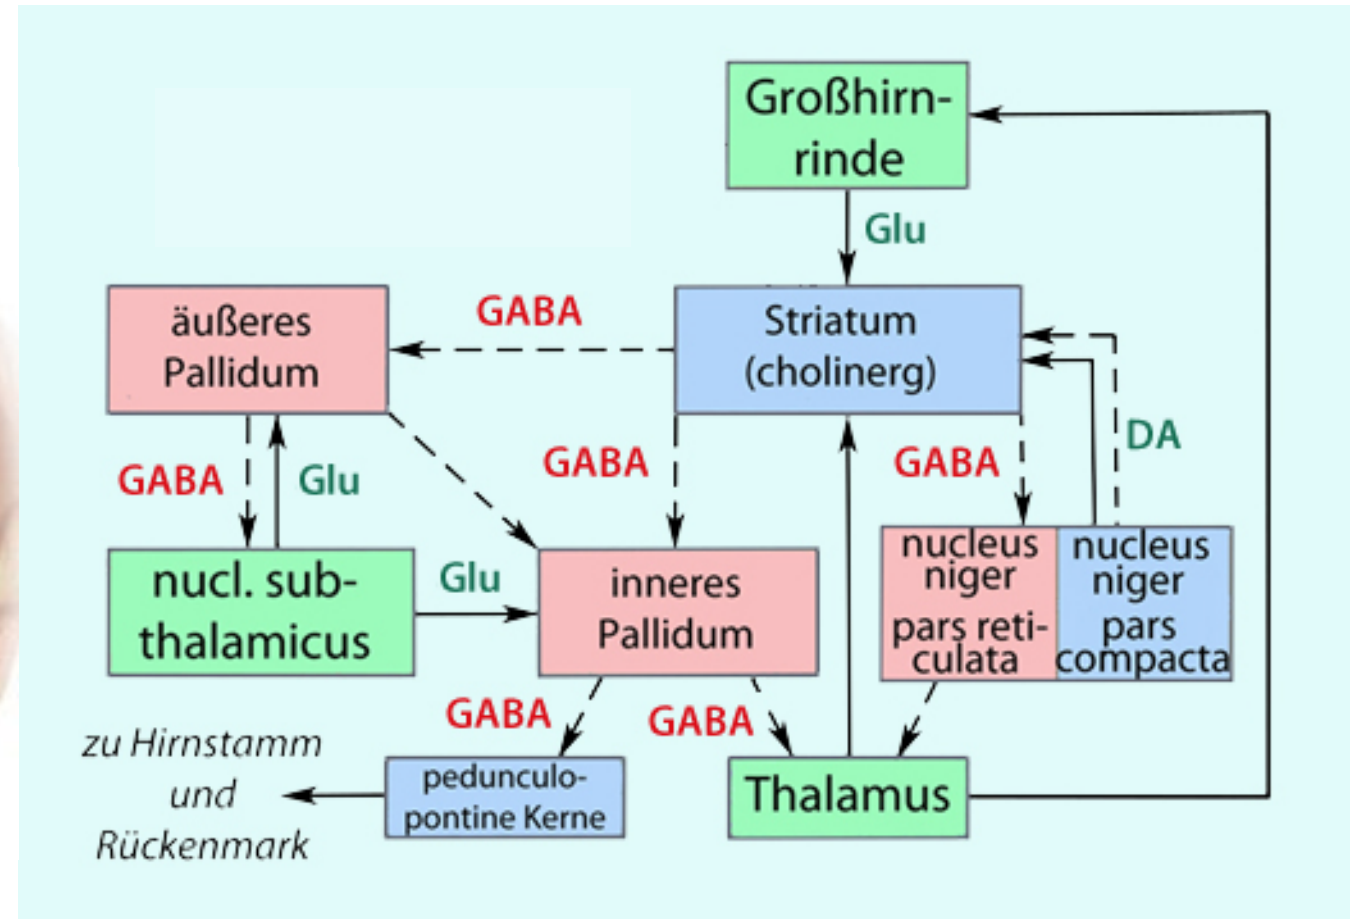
Großhirnrinde

Glu

äußeres Pallidum

GABA

Striatum (cholinerg)

DA

GABA

Glu

GABA

GABA

nucl. subthalamicus

Glu

inneres Pallidum

nucleus niger pars reticulata

nucleus niger pars compacta

GABA

GABA

zu Hirnstamm und Rückenmark

pedunculopontine Kerne

Thalamus